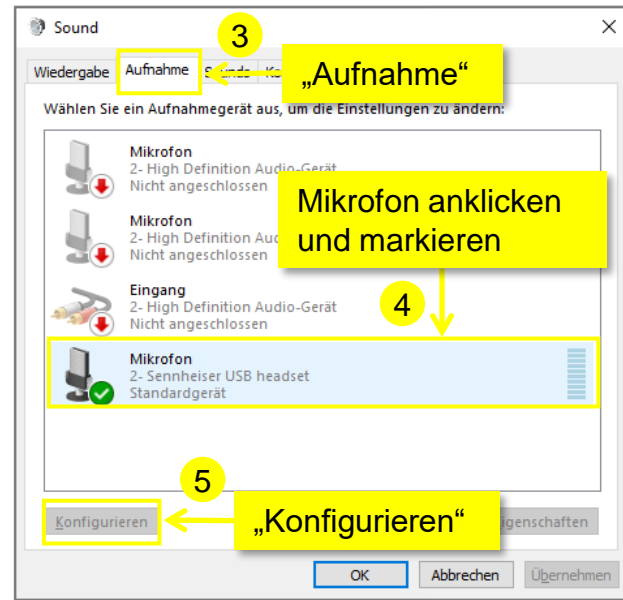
Sound

Wiedergabe | Aufnahme | S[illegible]nds | Ko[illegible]

3

„Aufnahme“

Wählen Sie ein Aufnahmegerät aus, um die Einstellungen zu ändern:

Mikrofon
2- High Definition Audio-Gerät
Nicht angeschlossen

Mikrofon
2- High Definition Aud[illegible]
Nicht angeschlossen

Mikrofon anklicken und markieren

Eingang
2- High Definition Audio-Gerät
Nicht angeschlossen

4

Mikrofon
2- Sennheiser USB headset
Standardgerät

5

Konfigurieren

„Konfigurieren“

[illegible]igenschaften

OK | Abbrechen | Übernehmen